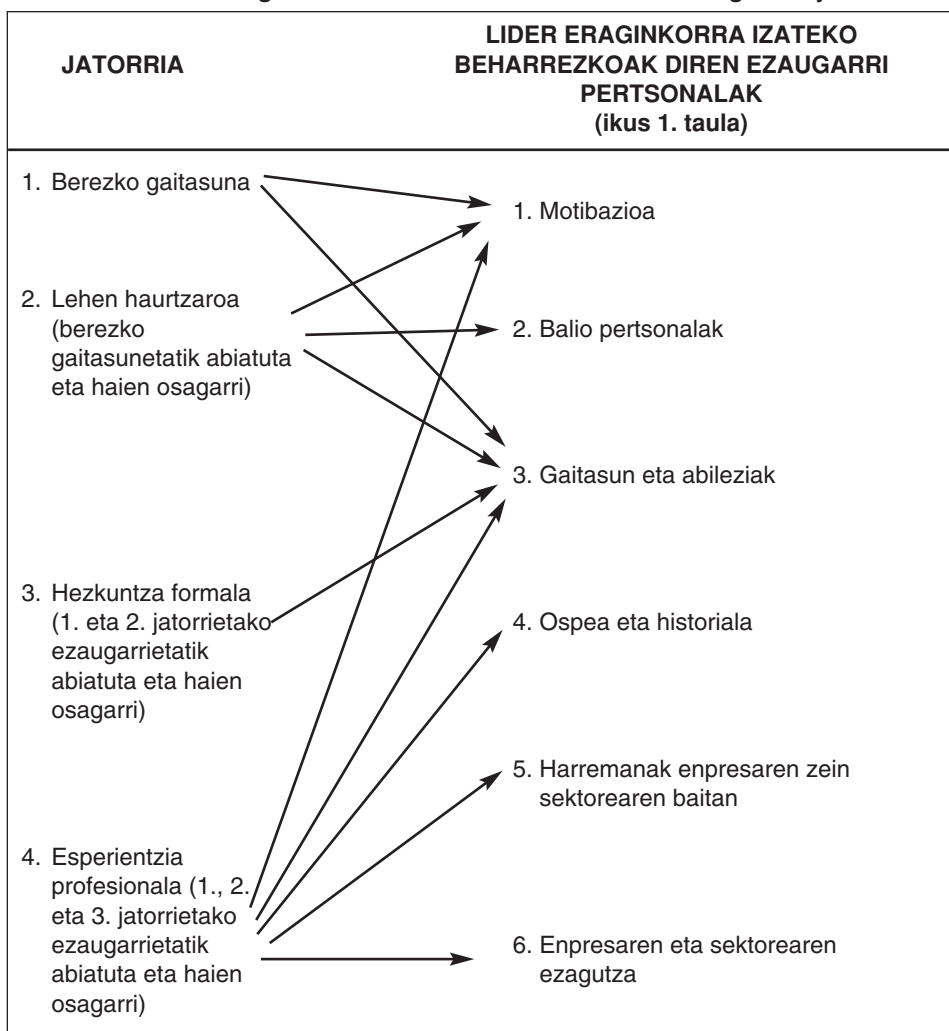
| JATORRIA | LIDER ERAGINKORRA IZATEKO BEHARREZKOAK DIREN EZAUGARRI PERTSONALAK (ikus 1. taula) |
|---|---|
| 1. Berezko gaitasuna | 1. Motibazioa |
| 2. Lehen haurtzaroa (berezko gaitasunetatik abiatuta eta haien osagarri) | 2. Balio pertsonalak |
| | 3. Gaitasun eta abileziak |
| 3. Hezkuntza formala (1. eta 2. jatorrietako ezaugarrietatik abiatuta eta haien osagarri) | 4. Ospea eta historiala |
| | 5. Harremanak enpresaren zein sektorearen baitan |
| 4. Esperientzia profesionala (1., 2. eta 3. jatorrietako ezaugarrietatik abiatuta eta haien osagarri) | 6. Enpresaren eta sektorearen ezagutza |